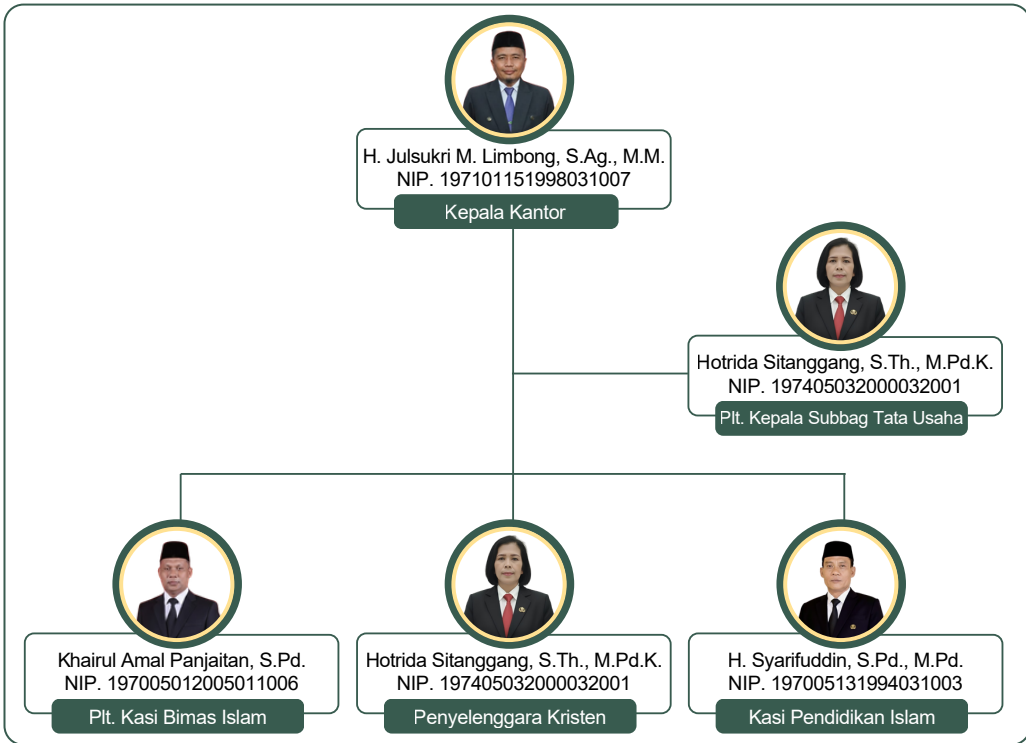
H. Julsukri M. Limbong, S.Ag., M.M.
NIP. 197101151998031007
Kepala Kantor

Hotrida Sitanggang, S.Th., M.Pd.K.
NIP. 197405032000032001
Plt. Kepala Subbag Tata Usaha

Khairul Amal Panjaitan, S.Pd.
NIP. 197005012005011006
Plt. Kasi Bimas Islam

Hotrida Sitanggang, S.Th., M.Pd.K.
NIP. 197405032000032001
Penyelenggara Kristen

H. Syarifuddin, S.Pd., M.Pd.
NIP. 197005131994031003
Kasi Pendidikan Islam